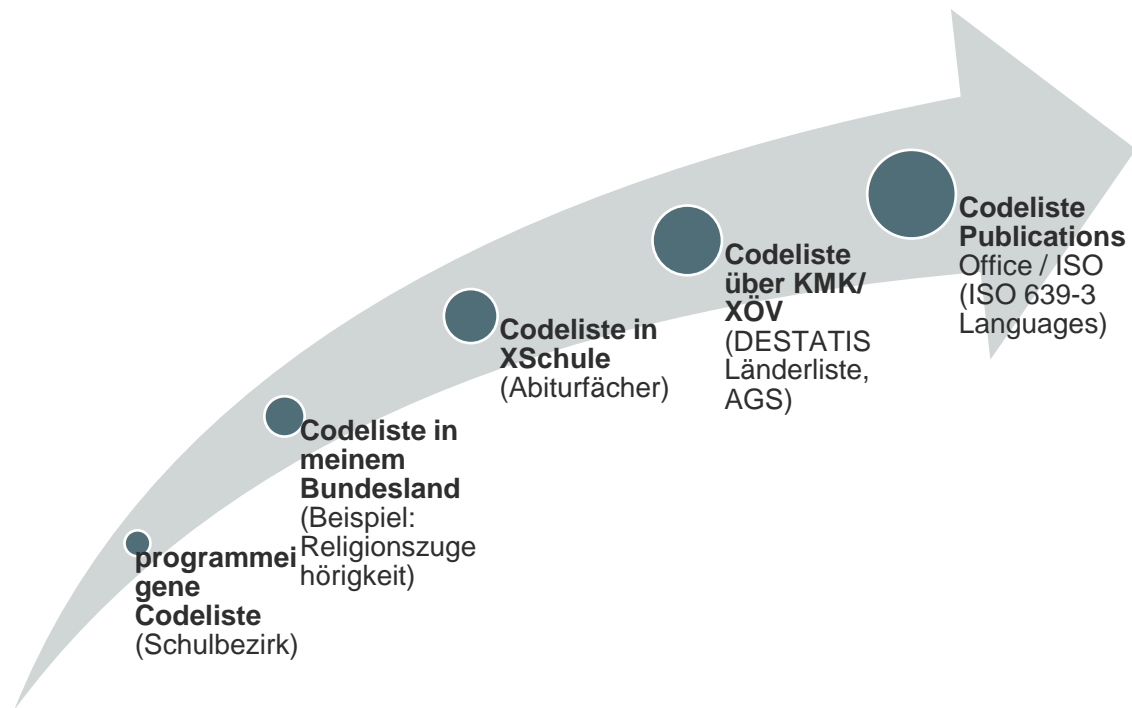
programmeigene Codeliste (Schulbezirk)

Codeliste in meinem Bundesland (Beispiel: Religionszugehörigkeit)

Codeliste in XSchule (Abiturfächer)

Codeliste über KMK/ XÖV (DESTATIS Länderliste, AGS)

Codeliste Publications Office / ISO (ISO 639-3 Languages)